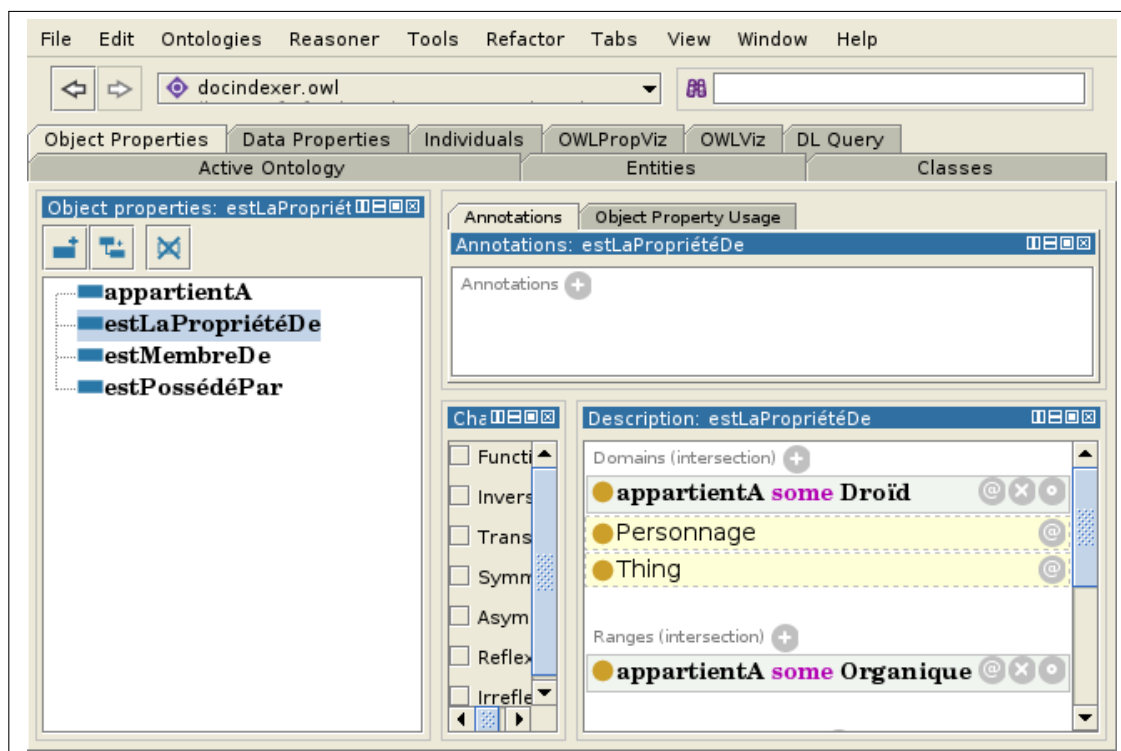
File Edit Ontologies Reasoner Tools Refactor Tabs View Window Help

docindexer.owl

Object Properties | Data Properties | Individuals | OWLPropViz | OWLViz | DL Query
Active Ontology | Entities | Classes

Object properties: estLaPropriét

appartientA
estLaPropriétéDe
estMembreDe
estPosédéPar

Annotations | Object Property Usage

Annotations: estLaPropriétéDe

Annotations

Cha

Functi
Invers
Trans
Symm
Asym
Reflex
Irrefle

Description: estLaPropriétéDe

Domains (intersection)

appartientA some Droïd
Personnage
Thing

Ranges (intersection)

appartientA some Organique